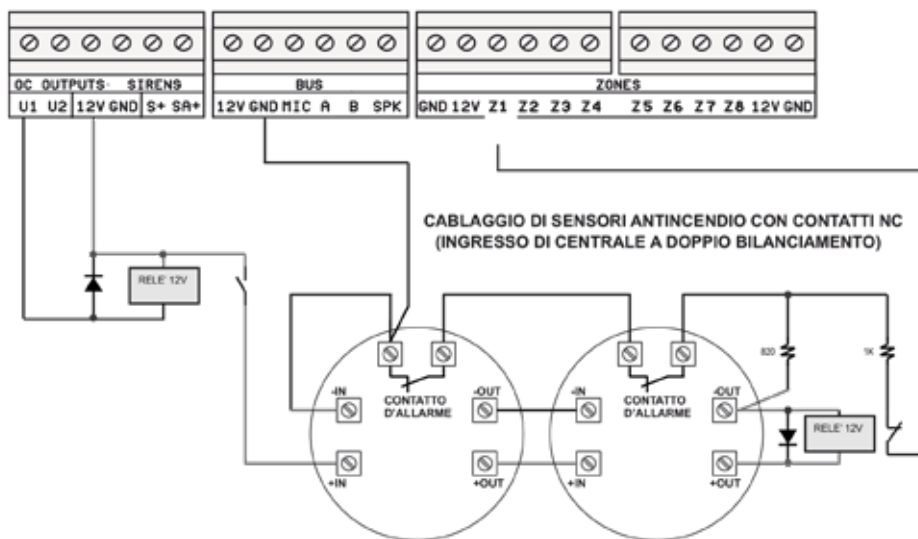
OC OUTPUTS SIRENS
U1 U2 12V GND S+ SA+

BUS
12V GND MIC A B SPK

ZONES
GND 12V Z1 Z2 Z3 Z4 Z5 Z6 Z7 Z8 12V GND

CABLAGGIO DI SENSORI ANTINCENDIO CON CONTATTI NC
(INGRESSO DI CENTRALE A DOPPIO BILANCIAMENTO)

RELE' 12V

-IN
CONTATTO D'ALLARME
-OUT
+IN
+OUT

-IN
CONTATTO D'ALLARME
-OUT
+IN
+OUT

820
1K
RELE' 12V